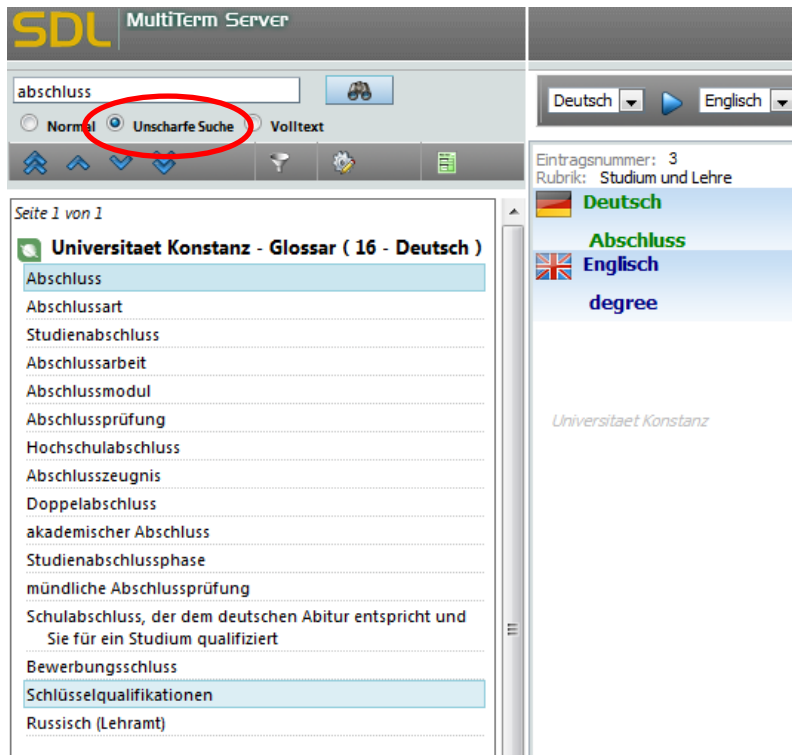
SDL MultiTerm Server

abschluss

Normal Unscharfe Suche Volltext

Seite 1 von 1

Universitaet Konstanz - Glossar ( 16 - Deutsch )

Abschluss
Abschlussart
Studienabschluss
Abschlussarbeit
Abschlussmodul
Abschlussprüfung
Hochschulabschluss
Abschlusszeugnis
Doppelabschluss
akademischer Abschluss
Studienabschlussphase
mündliche Abschlussprüfung
Schulabschluss, der dem deutschen Abitur entspricht und Sie für ein Studium qualifiziert
Bewerbungsschluss
Schlüsselqualifikationen
Russisch (Lehramt)

Deutsch Englisch

Eintragsnummer: 3
Rubrik: Studium und Lehre

Deutsch
Abschluss

Englisch
degree

Universitaet Konstanz